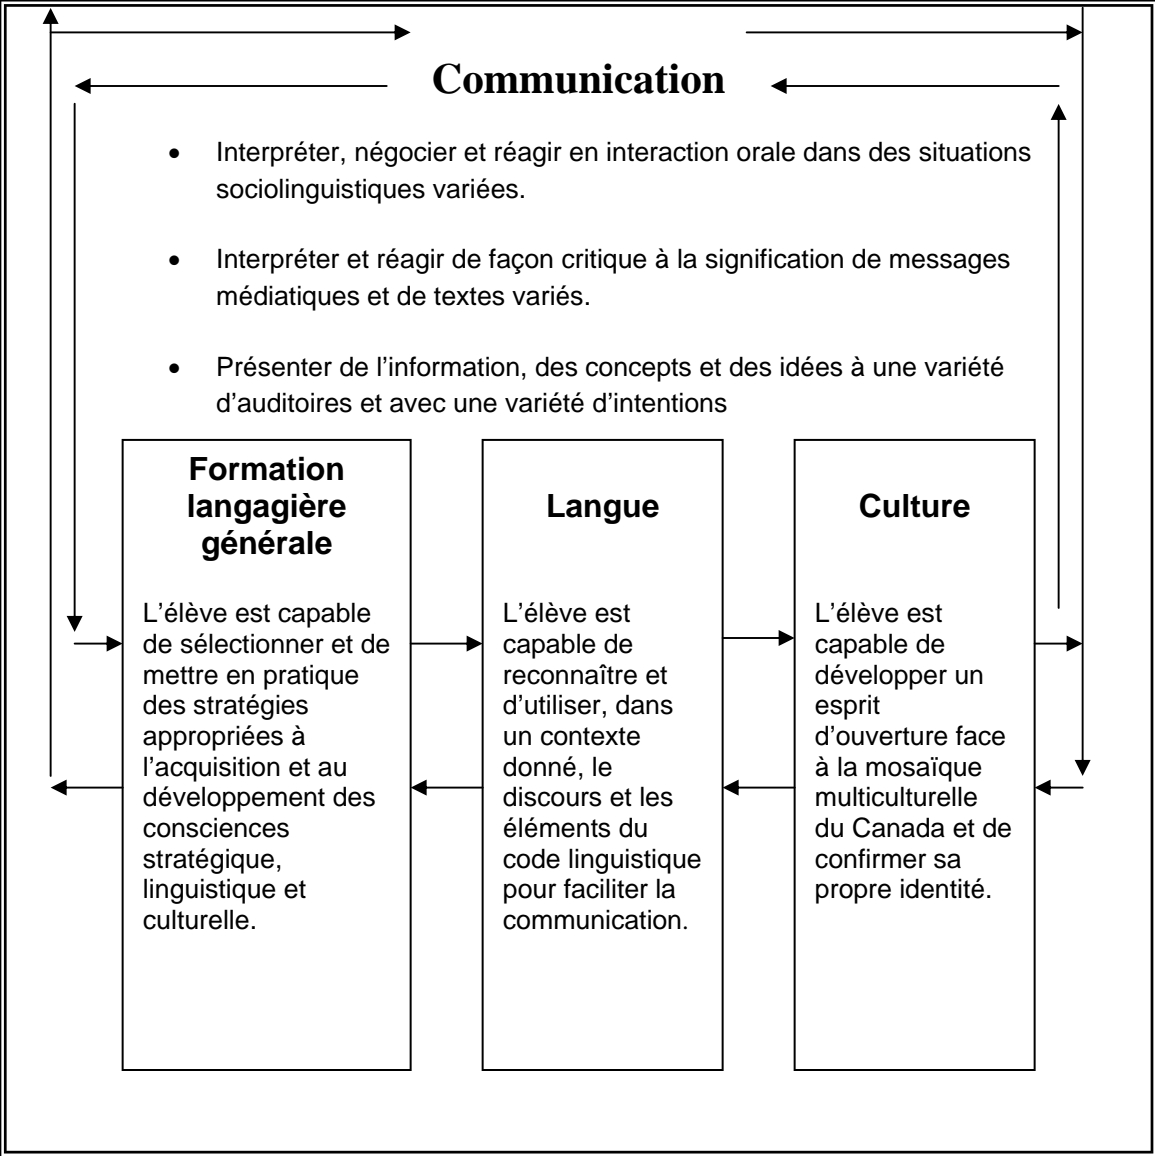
Communication

- Interpréter, négocier et réagir en interaction orale dans des situations sociolinguistiques variées.

- Interpréter et réagir de façon critique à la signification de messages médiatiques et de textes variés.

- Présenter de l'information, des concepts et des idées à une variété d'auditoires et avec une variété d'intentions

Formation langagière générale

L'élève est capable de sélectionner et de mettre en pratique des stratégies appropriées à l'acquisition et au développement des consciences stratégique, linguistique et culturelle.

Langue

L'élève est capable de reconnaître et d'utiliser, dans un contexte donné, le discours et les éléments du code linguistique pour faciliter la communication.

Culture

L'élève est capable de développer un esprit d'ouverture face à la mosaïque multiculturelle du Canada et de confirmer sa propre identité.